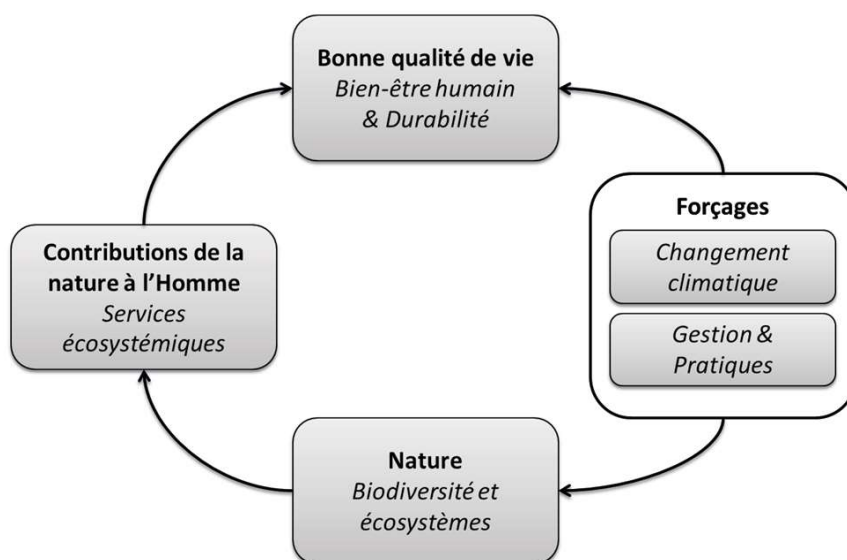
Bonne qualité de vie
Bien-être humain
& Durabilité

Contributions de la nature à l'Homme
Services écosystémiques

Forçages
Changement climatique
Gestion & Pratiques

Nature
Biodiversité et écosystèmes